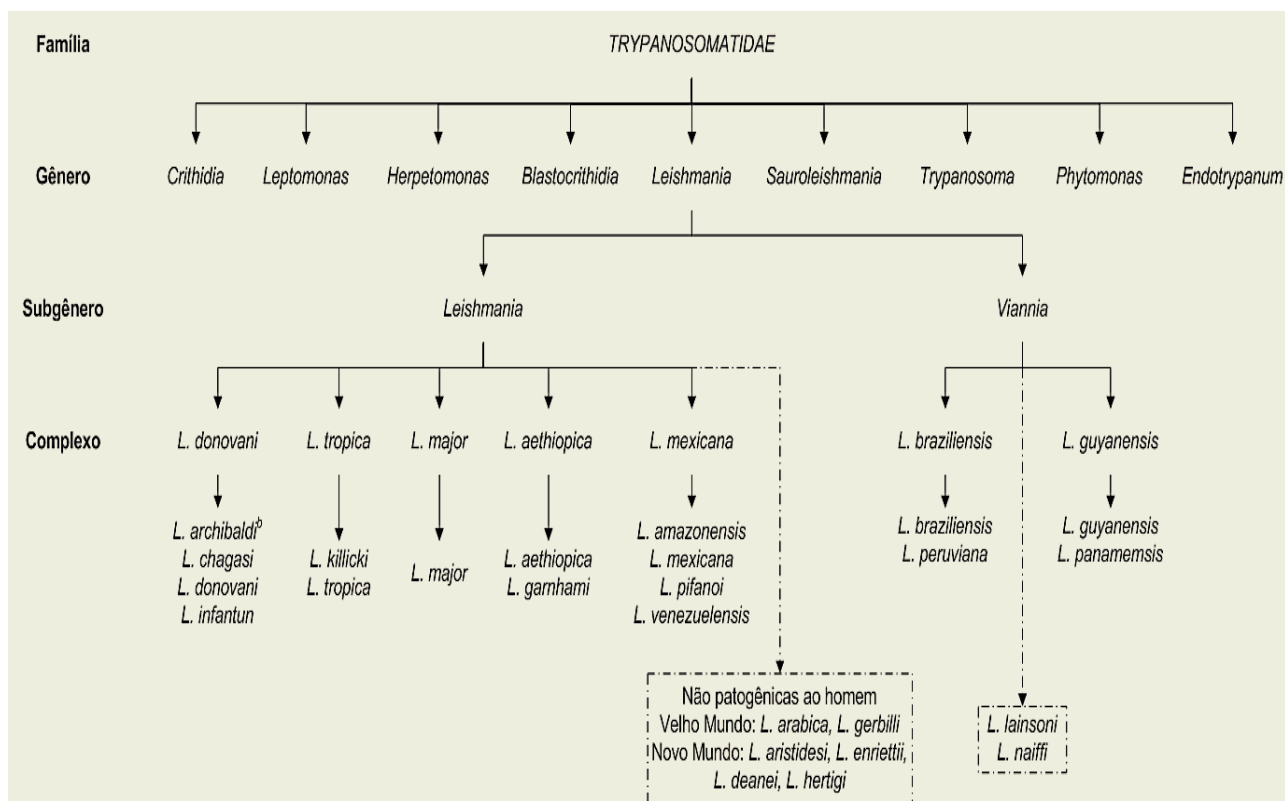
Família

TRYPANOSOMATIDAE

Gênero

Crithidia Leptomonas Herpetomonas Blastocrithidia Leishmania Sauroleishmania Trypanosoma Phytomonas Endotrypanum

Subgênero

Leishmania

Viannia

Complexo

L. donovani

L. archibaldi$^{b}$
L. chagasi
L. donovani
L. infantun

L. tropica

L. killicki
L. tropica

L. major

L. major

L. aethiopica

L. aethiopica
L. garnhami

L. mexicana

L. amazonensis
L. mexicana
L. pifanoi
L. venezuelensis

L. braziliensis

L. braziliensis
L. peruviana

L. guyanensis

L. guyanensis
L. panamemsis

Não patogênicas ao homem
Velho Mundo: L. arabica, L. gerbilli
Novo Mundo: L. aristidesi, L. enriettii, L. deanei, L. hertigi

L. lainsoni
L. naiffi